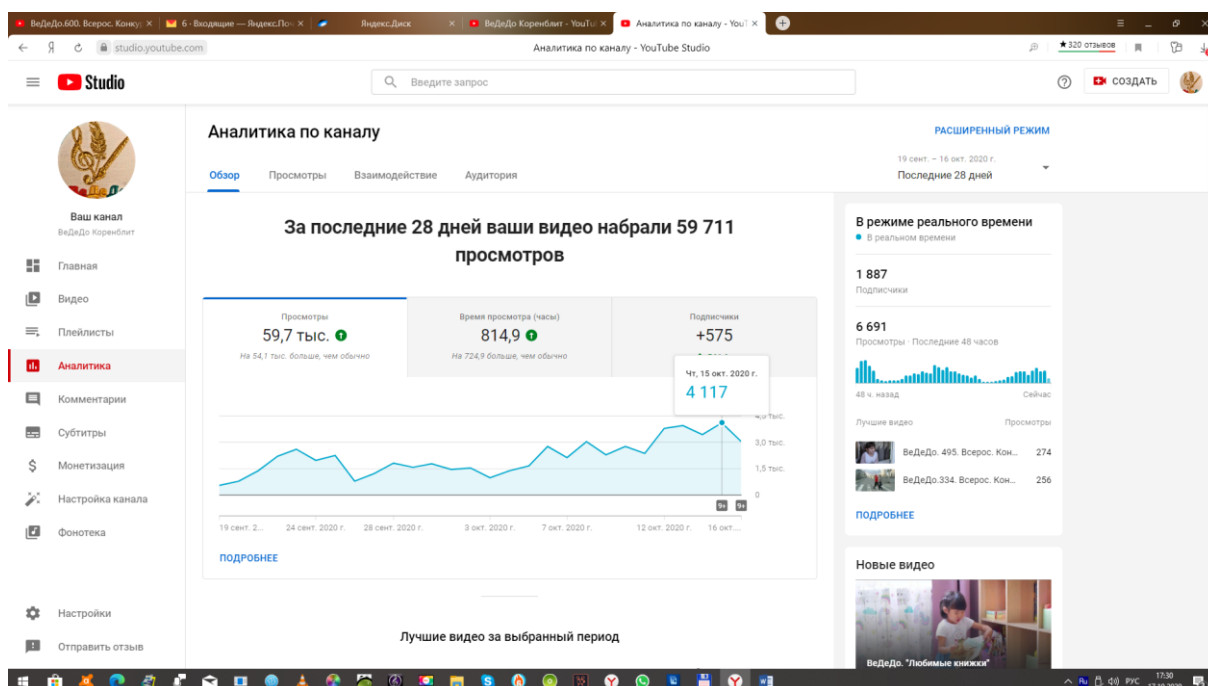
ВеДеДо.600. Всерос. Конкурс ×
6 · Входящие — Яндекс.Почта ×
Яндекс.Диск ×
ВеДеДо Коренблит - YouTube ×
Аналитика по каналу - YouTube ×

studio.youtube.com
Аналитика по каналу - YouTube Studio
★320 отзывов

Studio
Введите запрос
СОЗДАТЬ

Ваш канал
ВеДеДо Коренблит

Главная
Видео
Плейлисты
Аналитика
Комментарии
Субтитры
Монетизация
Настройка канала
Фонотека

Настройки
Отправить отзыв

Аналитика по каналу
РАСШИРЕННЫЙ РЕЖИМ
Обзор Просмотры Взаимодействие Аудитория
19 сент. – 16 окт. 2020 г.
Последние 28 дней

За последние 28 дней ваши видео набрали 59 711 просмотров

| Просмотры | Время просмотра (часы) | Подписчики |
|---|---|---|
| 59,7 тыс. | 814,9 | +575 |
| На 54,1 тыс. больше, чем обычно | На 724,9 больше, чем обычно | |

Чт, 15 окт. 2020 г.
4 117

4,5 тыс.
3,0 тыс.
1,5 тыс.
0

19 сент. 2... 24 сент. 2020 г. 28 сент. 2020 г. 3 окт. 2020 г. 7 окт. 2020 г. 12 окт. 2020 г. 16 окт...

ПОДРОБНЕЕ

Лучшие видео за выбранный период

В режиме реального времени
В реальном времени
1 887
Подписчики
6 691
Просмотры · Последние 48 часов
48 ч. назад Сейчас
Лучшие видео Просмотры
ВеДеДо. 495. Всерос. Кон... 274
ВеДеДо.334. Всерос. Кон... 256
ПОДРОБНЕЕ

Новые видео
ВеДеДо. "Любимые книжки"

РУС 17:30